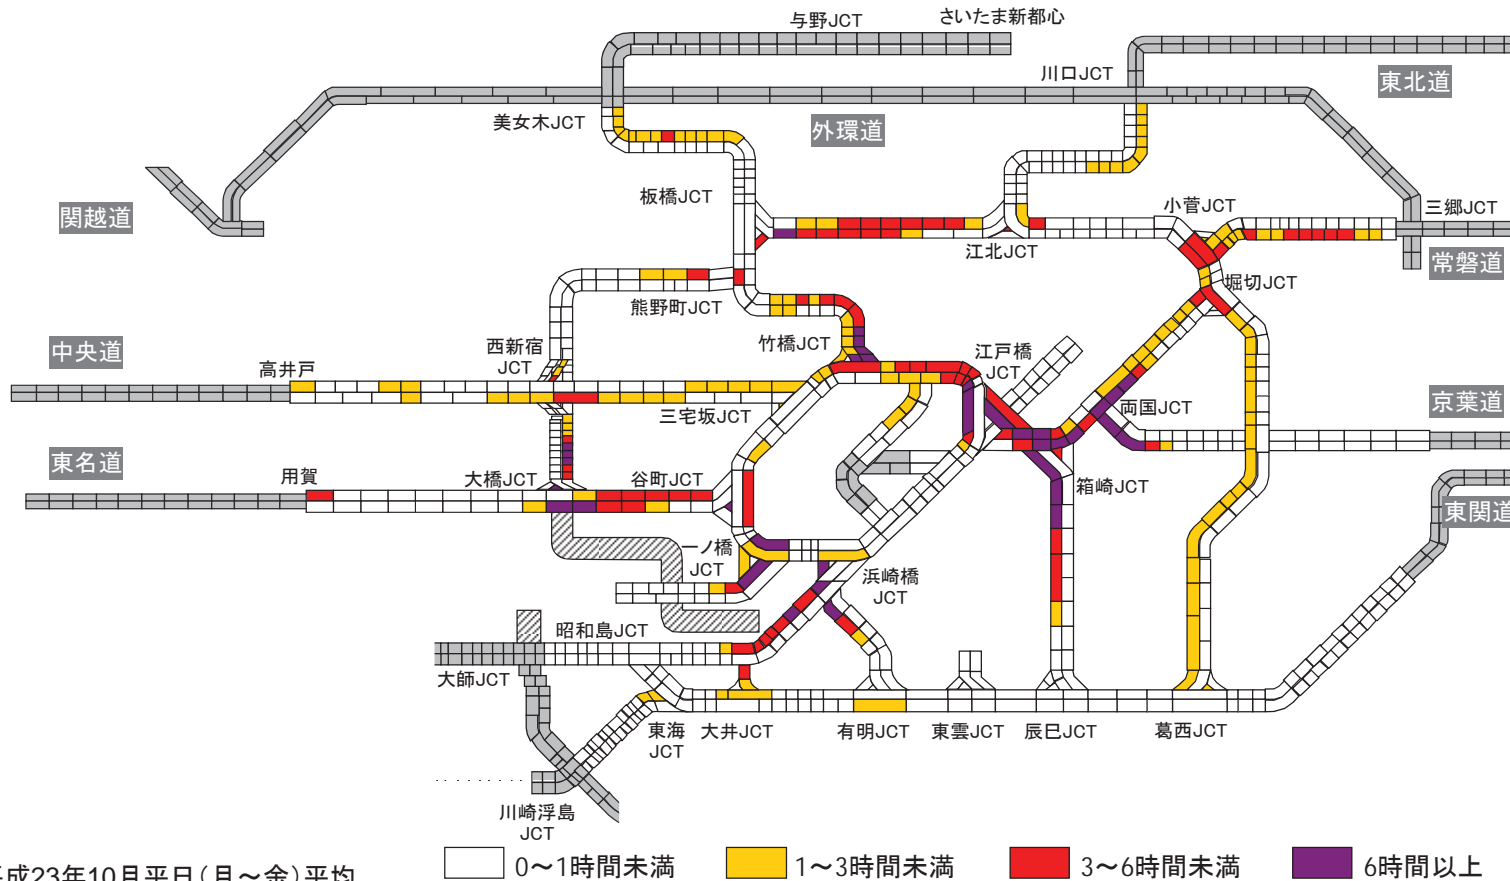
与野JCT
さいたま新都心
川口JCT
東北道
美女木JCT
外環道
板橋JCT
関越道
三郷JCT
小菅JCT
江北JCT
常磐道
堀切JCT
熊野町JCT
中央道
西新宿JCT
竹橋JCT
江戸橋JCT
高井戸
三宅坂JCT
両国JCT
京葉道
東名道
用賀
大橋JCT
谷町JCT
箱崎JCT
東関道
一ノ橋JCT
浜崎橋JCT
昭和島JCT
大師JCT
東海JCT
大井JCT
有明JCT
東雲JCT
辰巳JCT
葛西JCT
川崎浮島JCT
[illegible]成23年10月平日(月～金)平均
0～1時間未満
1～3時間未満
3～6時間未満
6時間以上